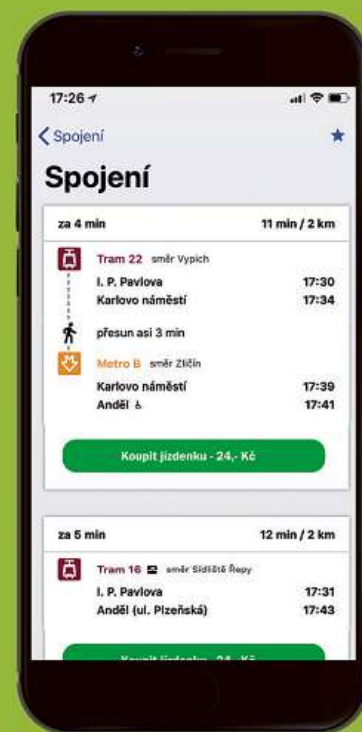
17:26

Spojení

Spojení

za 4 min

11 min / 2 km

Tram 22 směr Vypich

I. P. Pavlova 17:30

Karlovo náměstí 17:34

přesun asi 3 min

Metro B směr Zličín

Karlovo náměstí 17:39

Anděl 17:41

Koupit jízdenku - 24,- Kč

za 5 min

12 min / 2 km

Tram 16 směr Sídliště Řepy

I. P. Pavlova 17:31

Anděl (ul. Plzeňská) 17:43

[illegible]